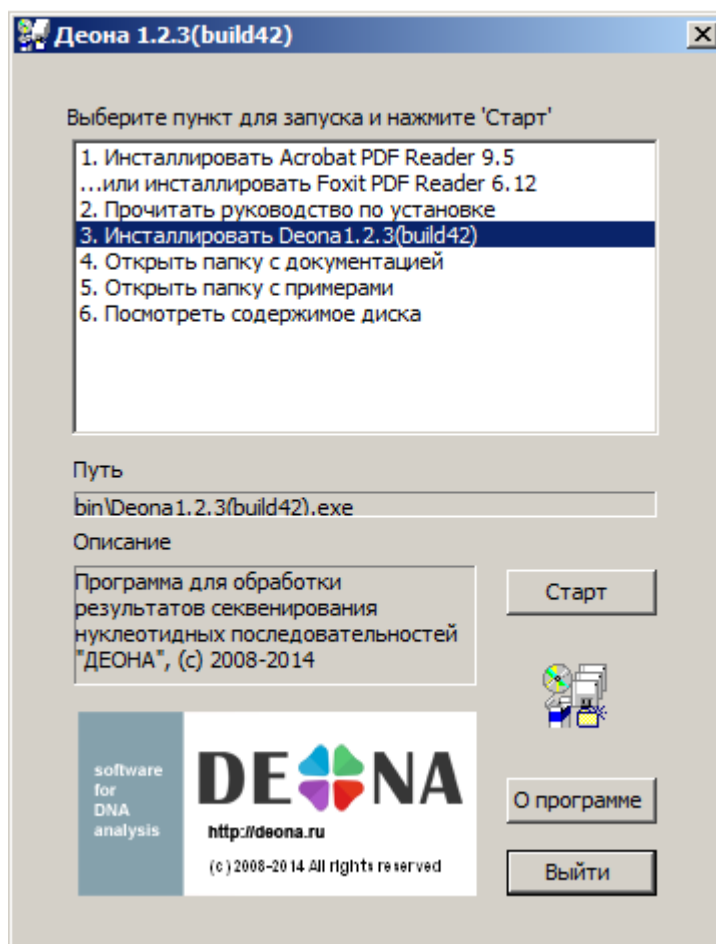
Деона 1.2.3(build42)

Выберите пункт для запуска и нажмите 'Старт'

1. Инсталлировать Acrobat PDF Reader 9.5
...или инсталлировать Foxit PDF Reader 6.12
2. Прочитать руководство по установке
3. Инсталлировать Deona1.2.3(build42)
4. Открыть папку с документацией
5. Открыть папку с примерами
6. Посмотреть содержимое диска

Путь

bin\Deona1.2.3(build42).exe

Описание

Программа для обработки результатов секвенирования нуклеотидных последовательностей "ДЕОНА", (с) 2008-2014

Старт

software for DNA analysis

DE NA

http://deona.ru

(c) 2008-2014 All rights reserved

О программе

Выйти